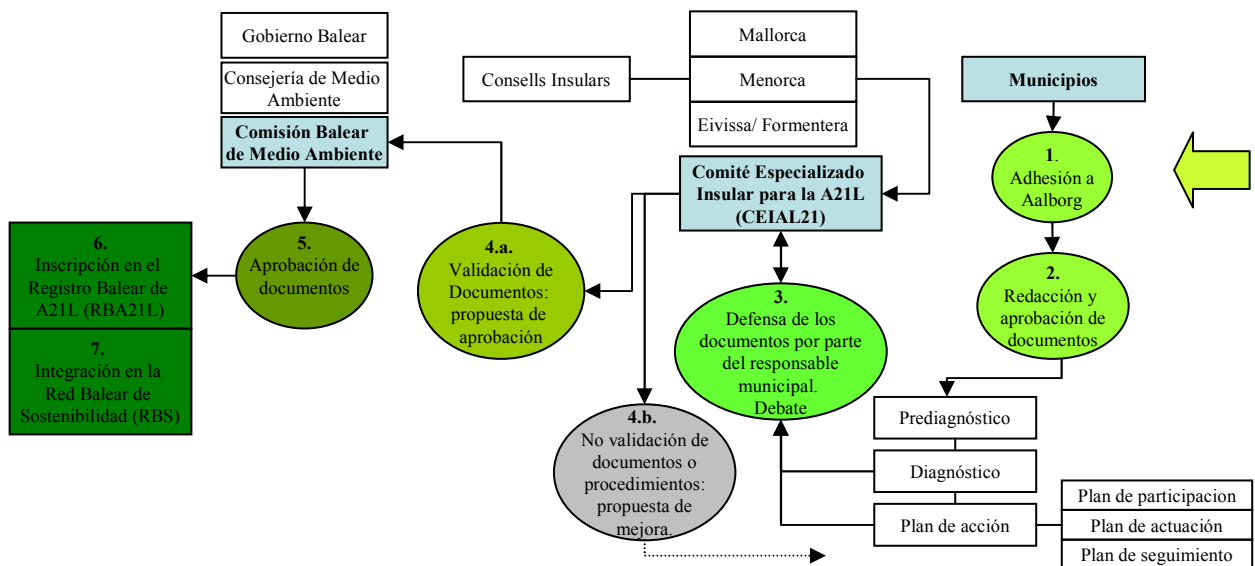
Gobierno Balear

Consejería de Medio Ambiente

Comisión Balear de Medio Ambiente

Mallorca

Consells Insulars

Menorca

Eivissa/ Formentera

Municipios

1. Adhesión a Aalborg

Comité Especializado Insular para la A21L (CEIAL21)

6. Inscripción en el Registro Balear de A21L (RBA21L)

7. Integración en la Red Balear de Sostenibilidad (RBS)

5. Aprobación de documentos

4.a. Validación de Documentos: propuesta de aprobación

3. Defensa de los documentos por parte del responsable municipal. Debate

2. Redacción y aprobación de documentos

4.b. No validación de documentos o procedimientos: propuesta de mejora.

Prediagnóstico

Diagnóstico

Plan de acción

Plan de participacion

Plan de actuación

Plan de seguimiento